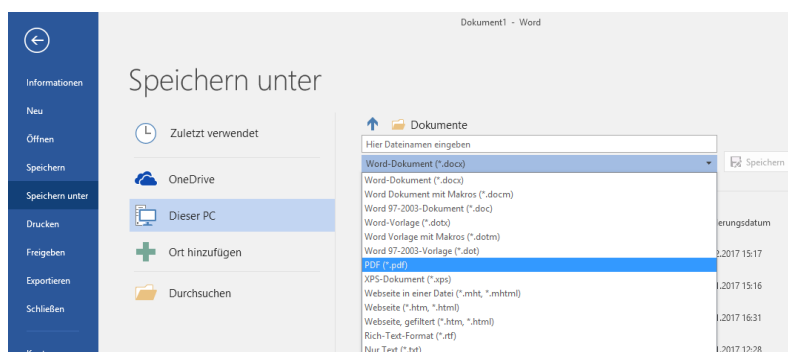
Dokument1 - Word

Informationen
Neu
Öffnen
Speichern
Speichern unter
Drucken
Freigeben
Exportieren
Schließen
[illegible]

Speichern unter

Zuletzt verwendet
OneDrive
Dieser PC
Ort hinzufügen
Durchsuchen

Dokumente
Hier Dateinamen eingeben
Word-Dokument (*.docx)
Speichern
Word-Dokument (*.docx)
Word Dokument mit Makros (*.docm)
Word 97-2003-Dokument (*.doc)
Word-Vorlage (*.dotx)
Word Vorlage mit Makros (*.dotm)
Word 97-2003-Vorlage (*.dot)
PDF (*.pdf)
XPS-Dokument (*.xps)
Webseite in einer Datei (*.mht, *.mhtml)
Webseite (*.htm, *.html)
Webseite, gefiltert (*.htm, *.html)
Rich-Text-Format (*.rtf)
Nur Text (*.txt)

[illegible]erungsdatum
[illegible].2017 15:17
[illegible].2017 15:16
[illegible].2017 16:31
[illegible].2017 12:28